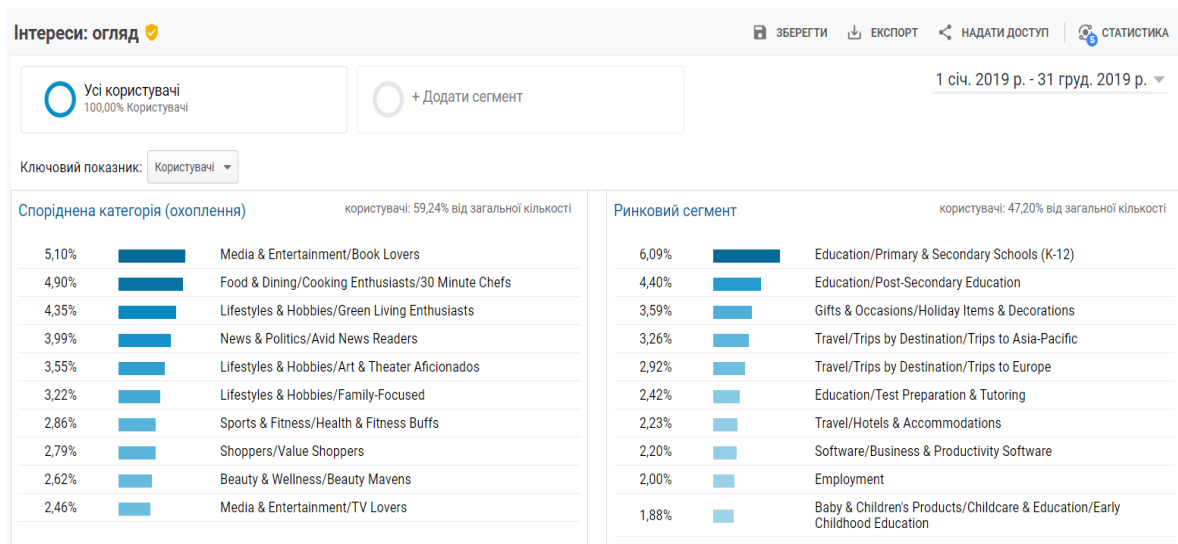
Інтереси: огляд

ЗБЕРЕГТИ ЕКСПОРТ НАДАТИ ДОСТУП 5 СТАТИСТИКА

Усі користувачі
100,00% Користувачі

+ Додати сегмент

1 січ. 2019 р. - 31 груд. 2019 р.

Ключовий показник: Користувачі

Споріднена категорія (охоплення)
користувачі: 59,24% від загальної кількості

| | |
|---|---|
| 5,10% | Media & Entertainment/Book Lovers |
| 4,90% | Food & Dining/Cooking Enthusiasts/30 Minute Chefs |
| 4,35% | Lifestyles & Hobbies/Green Living Enthusiasts |
| 3,99% | News & Politics/Avid News Readers |
| 3,55% | Lifestyles & Hobbies/Art & Theater Aficionados |
| 3,22% | Lifestyles & Hobbies/Family-Focused |
| 2,86% | Sports & Fitness/Health & Fitness Buffs |
| 2,79% | Shoppers/Value Shoppers |
| 2,62% | Beauty & Wellness/Beauty Mavens |
| 2,46% | Media & Entertainment/TV Lovers |

Ринковий сегмент
користувачі: 47,20% від загальної кількості

| | |
|---|---|
| 6,09% | Education/Primary & Secondary Schools (K-12) |
| 4,40% | Education/Post-Secondary Education |
| 3,59% | Gifts & Occasions/Holiday Items & Decorations |
| 3,26% | Travel/Trips by Destination/Trips to Asia-Pacific |
| 2,92% | Travel/Trips by Destination/Trips to Europe |
| 2,42% | Education/Test Preparation & Tutoring |
| 2,23% | Travel/Hotels & Accommodations |
| 2,20% | Software/Business & Productivity Software |
| 2,00% | Employment |
| 1,88% | Baby & Children's Products/Childcare & Education/Early Childhood Education |